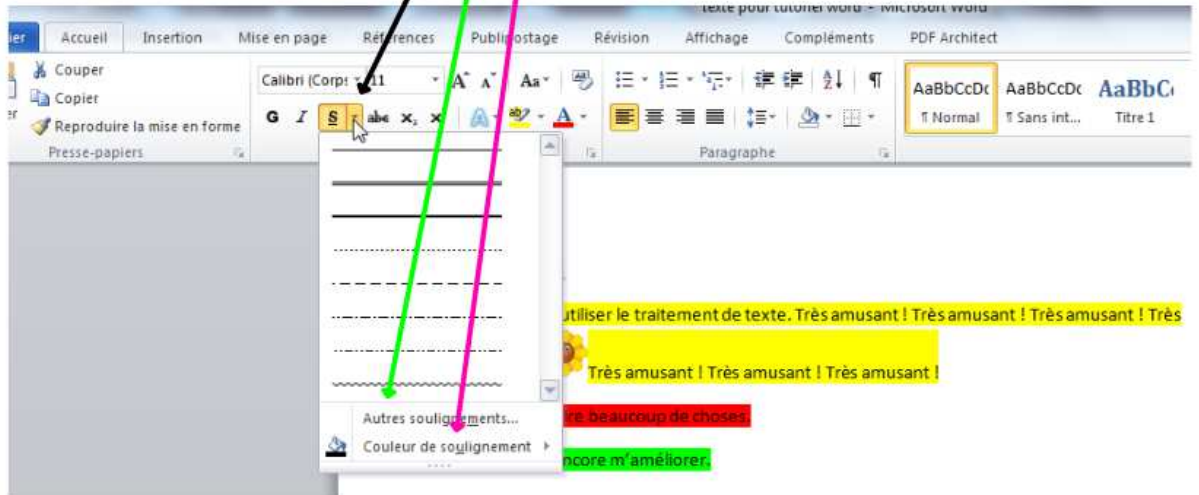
Texte pour tutoriel word - Microsoft Word

ier | Accueil | Insertion | Mise en page | Références | Publipostage | Révision | Affichage | Compléments | PDF Architect

Couper
Copier
Reproduire la mise en forme
Presse-papiers

Calibri (Corps | 11
G I S abe x₂ x²

Paragraphe

AaBbCcDc ¶ Normal
AaBbCcDc ¶ Sans int...
AaBbC Titre 1

Autres soulignements...
Couleur de soulignement

utiliser le traitement de texte. Très amusant ! Très amusant ! Très amusant ! Très

Très amusant ! Très amusant ! Très amusant !

ire beaucoup de choses.

ncore m'améliorer.